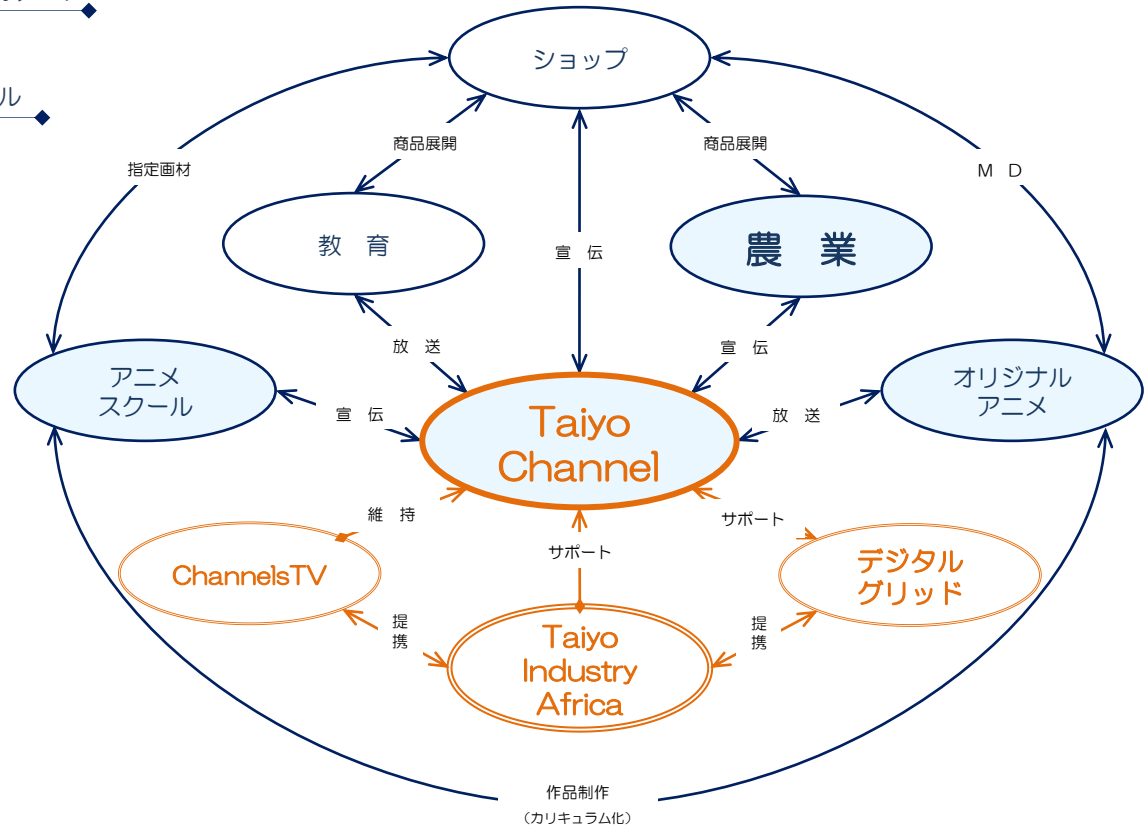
ル

ショップ

指定画材

商品展開

商品展開

ＭＤ

教 育

宣 伝

農 業

放 送

宣 伝

アニメ
スクール

宣 伝

Taiyo
Channel

放 送

オリジナル
アニメ

維 持

サポート

サポート

ChannelsTV

デジタル
グリッド

提携

Taiyo
Industry
Africa

提携

作品制作
（カリキュラム化）